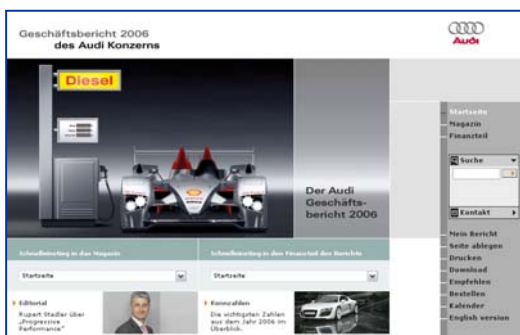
Geschäftsbericht 2006
des Audi Konzerns

Audi

Diesel

Der Audi Geschäftsbericht 2006

Startseite
Magazin
Finanzteil

Suche

Kontakt

Mein Bericht
Seite ablegen
Drucken
Download
Empfehlen
Bestellen
Kalender
English version

Schnelleinstieg in das Magazin

Startseite

Schnelleinstieg in den Finanzteil des Berichts

Startseite

Editorial
Rupert Stadler über „Progressive Performance"

Kennzahlen
Die wichtigsten Zahlen aus dem Jahr 2006 im Überblick.